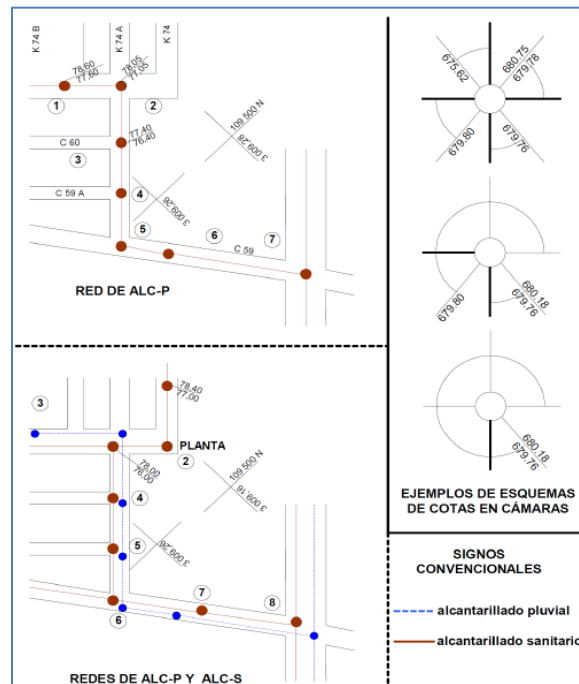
K 74 B
K 74 A
K 74
78.60
77.60
78.05
77.05
1
2
77.40
76.40
109.500 N
3.009.28
C 60
3
C 59 A
4
3.009.28
5
6
7
C 59
RED DE ALC-P

675.62
680.75
679.78
679.80
679.76

679.80
680.18
679.76

680.18
679.76

EJEMPLOS DE ESQUEMAS DE COTAS EN CÁMARAS

3
78.40
77.00
PLANTA
2
78.00
76.00
109.500 N
3.009.16
4
5
3.009.28
7
8
6
REDES DE ALC-P Y ALC-S

SIGNOS CONVENCIONALES
alcantarillado pluvial
alcantarillado sanitario